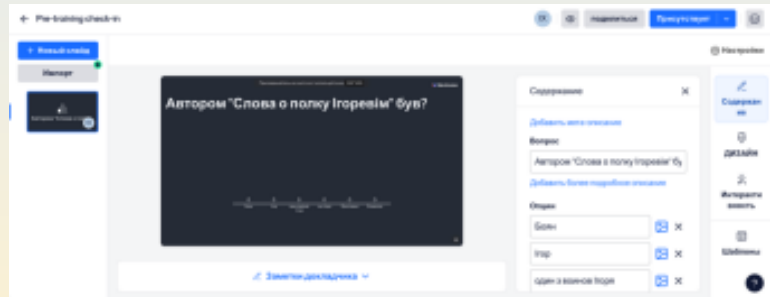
← Pre-training check-in

поделиться

Присутствует

+ Новый слайд

Импорт

Настройки

Авторов "Слова о полку Ігоревім" був?

Содержание

Добавить мета описание

Вопрос

Автором "Слова о полку Ігоревім" бу

Добавить более подробное описание

Опции

Боян

Ігор

один з воинов Ігоря

Заметки докладчика

Содержание

Дизайн

Интерактивность

Шаблоны